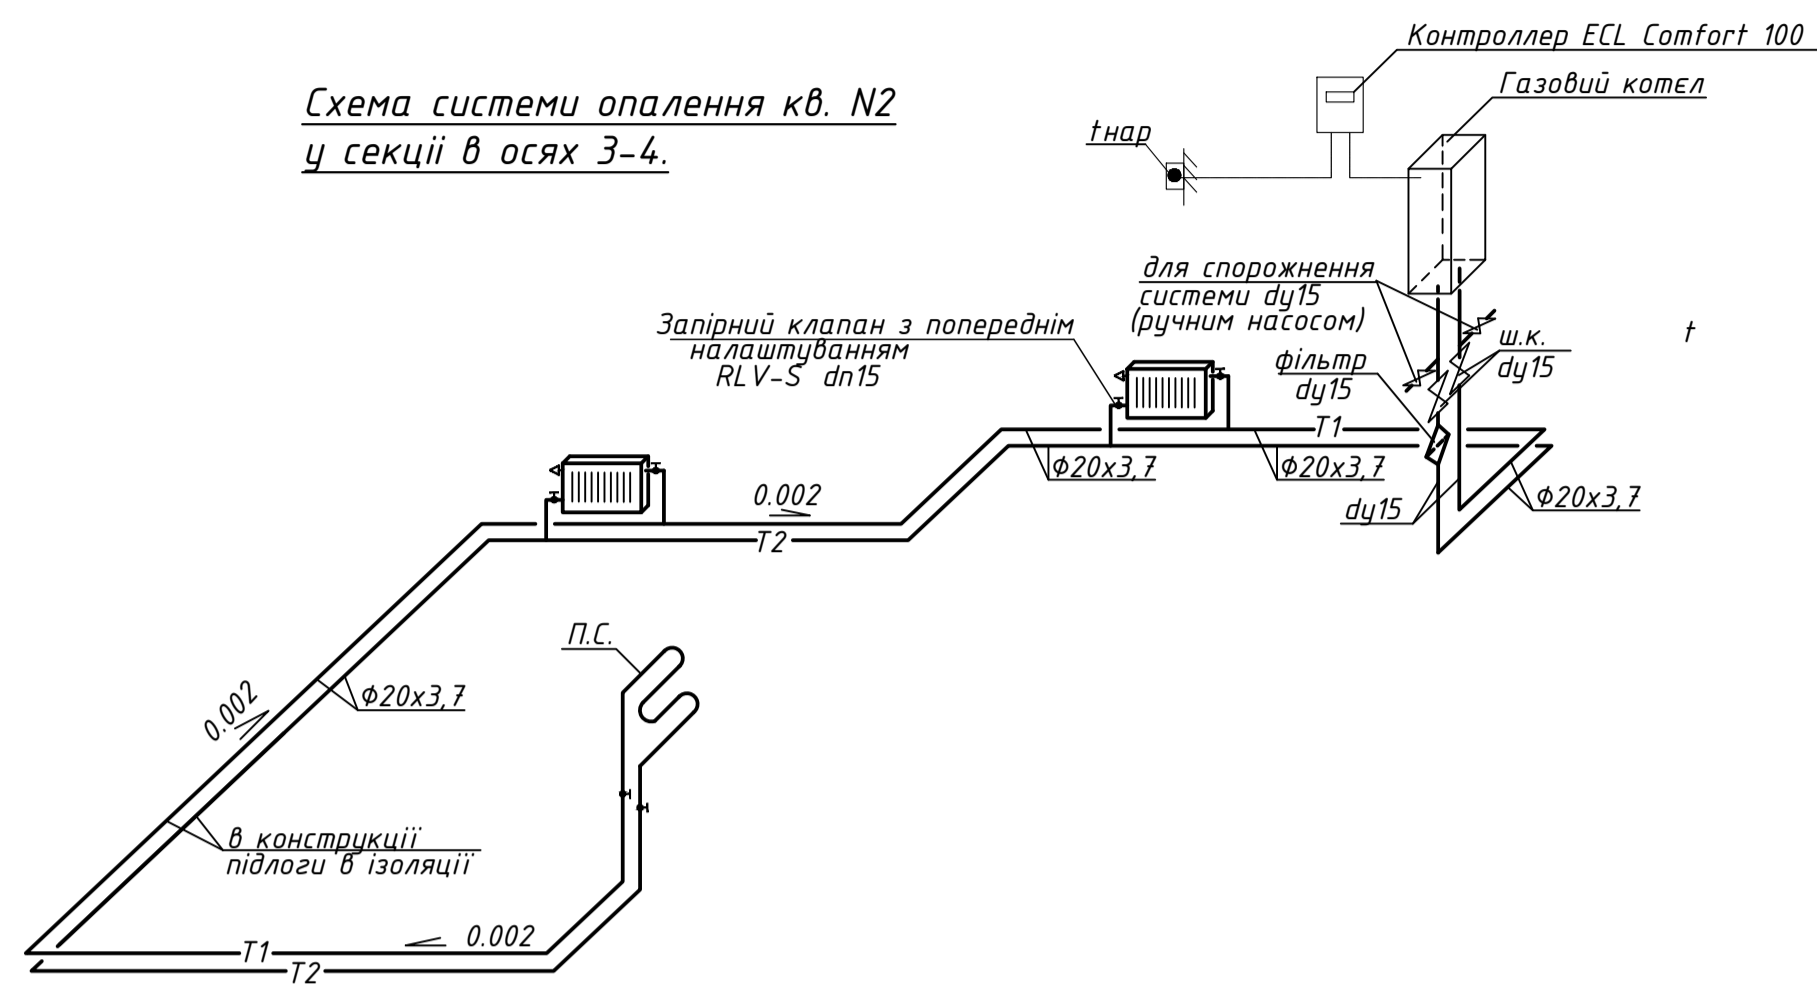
Контроллер ECL Comfort 100

Газовий котел

Схема системи опалення кв. N2
у секції в осях 3-4.

tнар

для спорожнення
системи dy15
(ручним насосом)

t

ш.к.
dy15

Запірний клапан з попереднім
налаштуванням
RLV-S dn15

фільтр
dy15

T1

Ф20х3,7

Ф20х3,7

Ф20х3,7

dy15

0.002

T2

П.С.

Ф20х3,7

0.002

в конструкції
підлоги в ізоляції

T1

0.002

T2